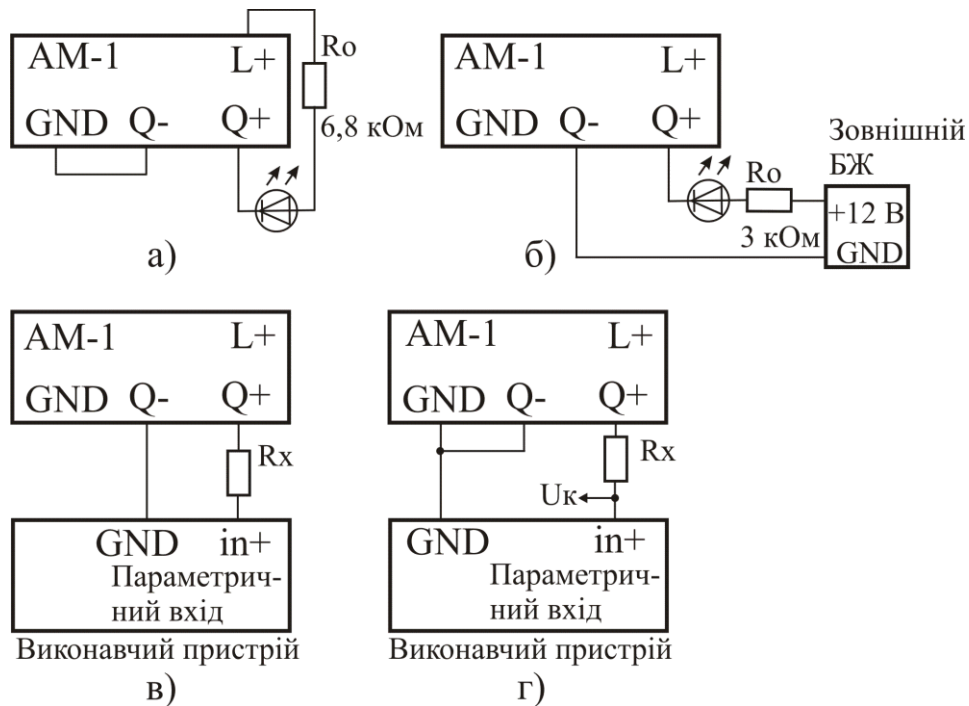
AM-1
L+
GND Q-
Q+
Ro
6,8 кОм
а)

AM-1
L+
GND Q-
Q+
Ro
Зовнішній БЖ
+12 В
GND
3 кОм
б)

AM-1
L+
GND Q-
Q+
Rx
GND in+
Параметричний вхід
Виконавчий пристрій
в)

AM-1
L+
GND Q-
Q+
Rx
Uк
GND in+
Параметричний вхід
Виконавчий пристрій
г)